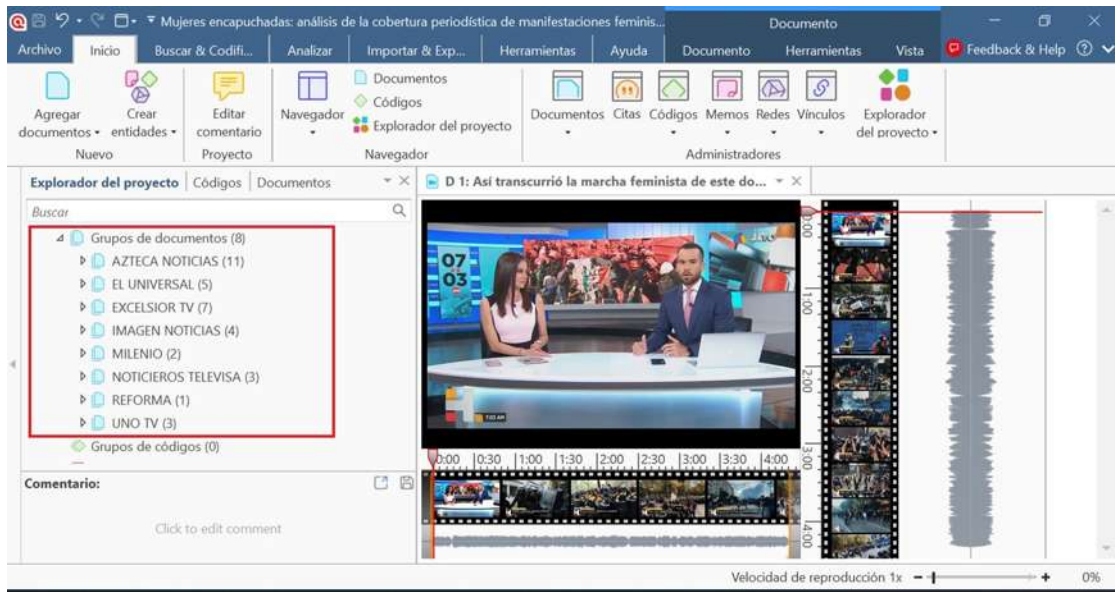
Mujeres encapuchadas: análisis de la cobertura periodística de manifestaciones feminis...

Documento

Archivo Inicio Buscar & Codifi... Analizar Importar & Exp... Herramientas Ayuda Documento Herramientas Vista Feedback & Help

Agregar documentos Crear entidades Nuevo

Editar comentario Proyecto

Navegador Documentos Códigos Explorador del proyecto Navegador

Documentos Citas Códigos Memos Redes Vínculos Explorador del proyecto Administradores

Explorador del proyecto | Códigos | Documentos

Buscar

Grupos de documentos (8)
AZTECA NOTICIAS (11)
EL UNIVERSAL (5)
EXCELSIOR TV (7)
IMAGEN NOTICIAS (4)
MILENIO (2)
NOTICIEROS TELEVISA (3)
REFORMA (1)
UNO TV (3)
Grupos de códigos (0)

Comentario:

Click to edit comment

D 1: Así transcurrió la marcha feminista de este do...

07
03

0:00 0:30 1:00 1:30 2:00 2:30 3:00 3:30 4:00

0:00 1:00 2:00 3:00 4:00

Velocidad de reproducción 1x 0%